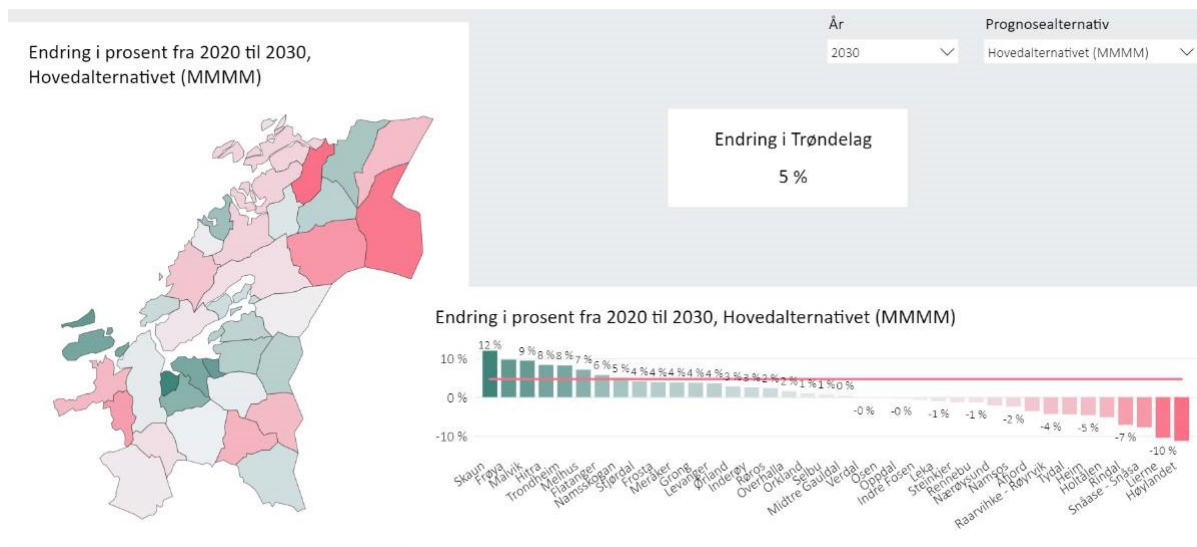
Endring i prosent fra 2020 til 2030, Hovedalternativet (MMMM)

År
2030

Prognosealternativ
Hovedalternativet (MMMM)

Endring i Trøndelag
5 %

Endring i prosent fra 2020 til 2030, Hovedalternativet (MMMM)

10 %
0 %
-10 %

12 % 9 % 9 % 8 % 8 % 7 % 6 % 5 % 4 % 4 % 4 % 4 % 4 % 3 % 3 % 2 % 2 % 1 % 1 % 0 % -0 % -0 % -1 % -1 % -2 % -4 % -5 % -7 % -10 %

Skaun Frøya Malvik Hitra Trondheim Melhus Flatanger Namsskogan Stjørdal Frosta Meråker Grong Levanger Ørland Inderøy Røros Overhalla Orkland Selbu Midtre Gauldal Verdal Osen Oppdal Indre Fosen Leka Steinkjer Rennebu Nærøysund Namsos Åfjord Raarvihke - Røyrvik Tydal Heim Holtålen Rindal Snåase - Snåsa Lierne Høylandet